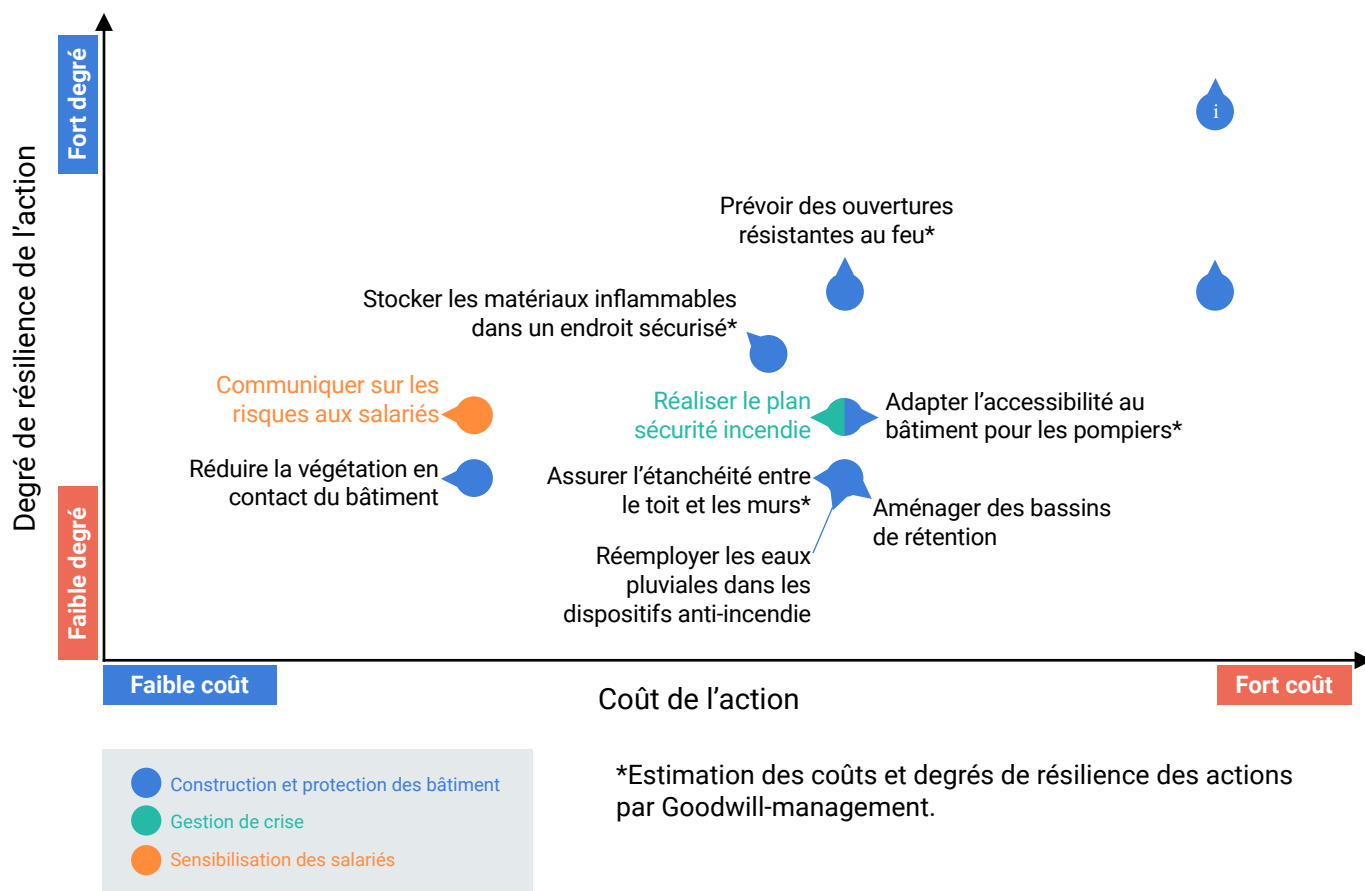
Fort degré

Degré de résilience de l’action

Faible degré

i

Prévoir des ouvertures résistantes au feu*

Stocker les matériaux inflammables dans un endroit sécurisé*

Communiquer sur les risques aux salariés

Réaliser le plan sécurité incendie

Adapter l’accessibilité au bâtiment pour les pompiers*

Réduire la végétation en contact du bâtiment

Assurer l’étanchéité entre le toit et les murs*

Aménager des bassins de rétention

Réemployer les eaux pluviales dans les dispositifs anti-incendie

Faible coût

Coût de l’action

Fort coût

Construction et protection des bâtiment
Gestion de crise
Sensibilisation des salariés

*Estimation des coûts et degrés de résilience des actions par Goodwill-management.